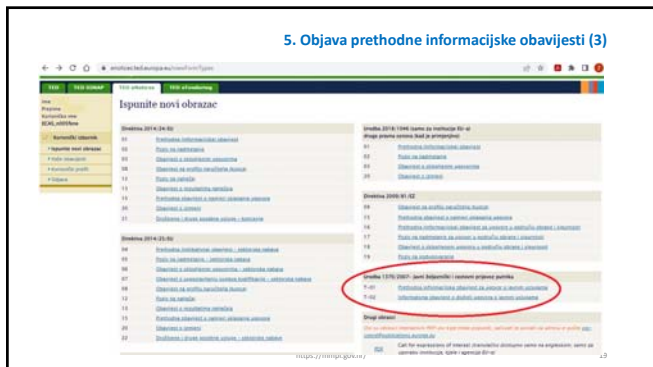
5. Objava prethodne informacijske obavijesti (3)

TED TED SIMAP TED eNotices TED eTendering

Ispunite novi obrazac

Direktiva 2014/24/EU

Direktiva 2014/25/EU

Direktiva 2009/81/EZ

Uredba 1370/2007 - javni željeznički i cestovni prijevoz putnika

T-01 Prethodna informacijska obavijest za javne ugovore o uslugama

T-02 Informacijska obavijest o dodijeli javnog ugovora o uslugama

Drugi obrasci

https://nmpcgov.hr 19